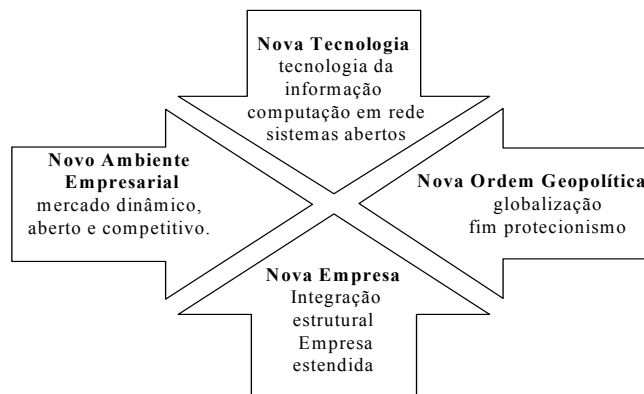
Nova Tecnologia
tecnologia da informação
computação em rede
sistemas abertos

Novo Ambiente Empresarial
mercado dinâmico, aberto e competitivo.

Nova Ordem Geopolítica
globalização
fim protecionismo

Nova Empresa
Integração estrutural
Empresa estendida